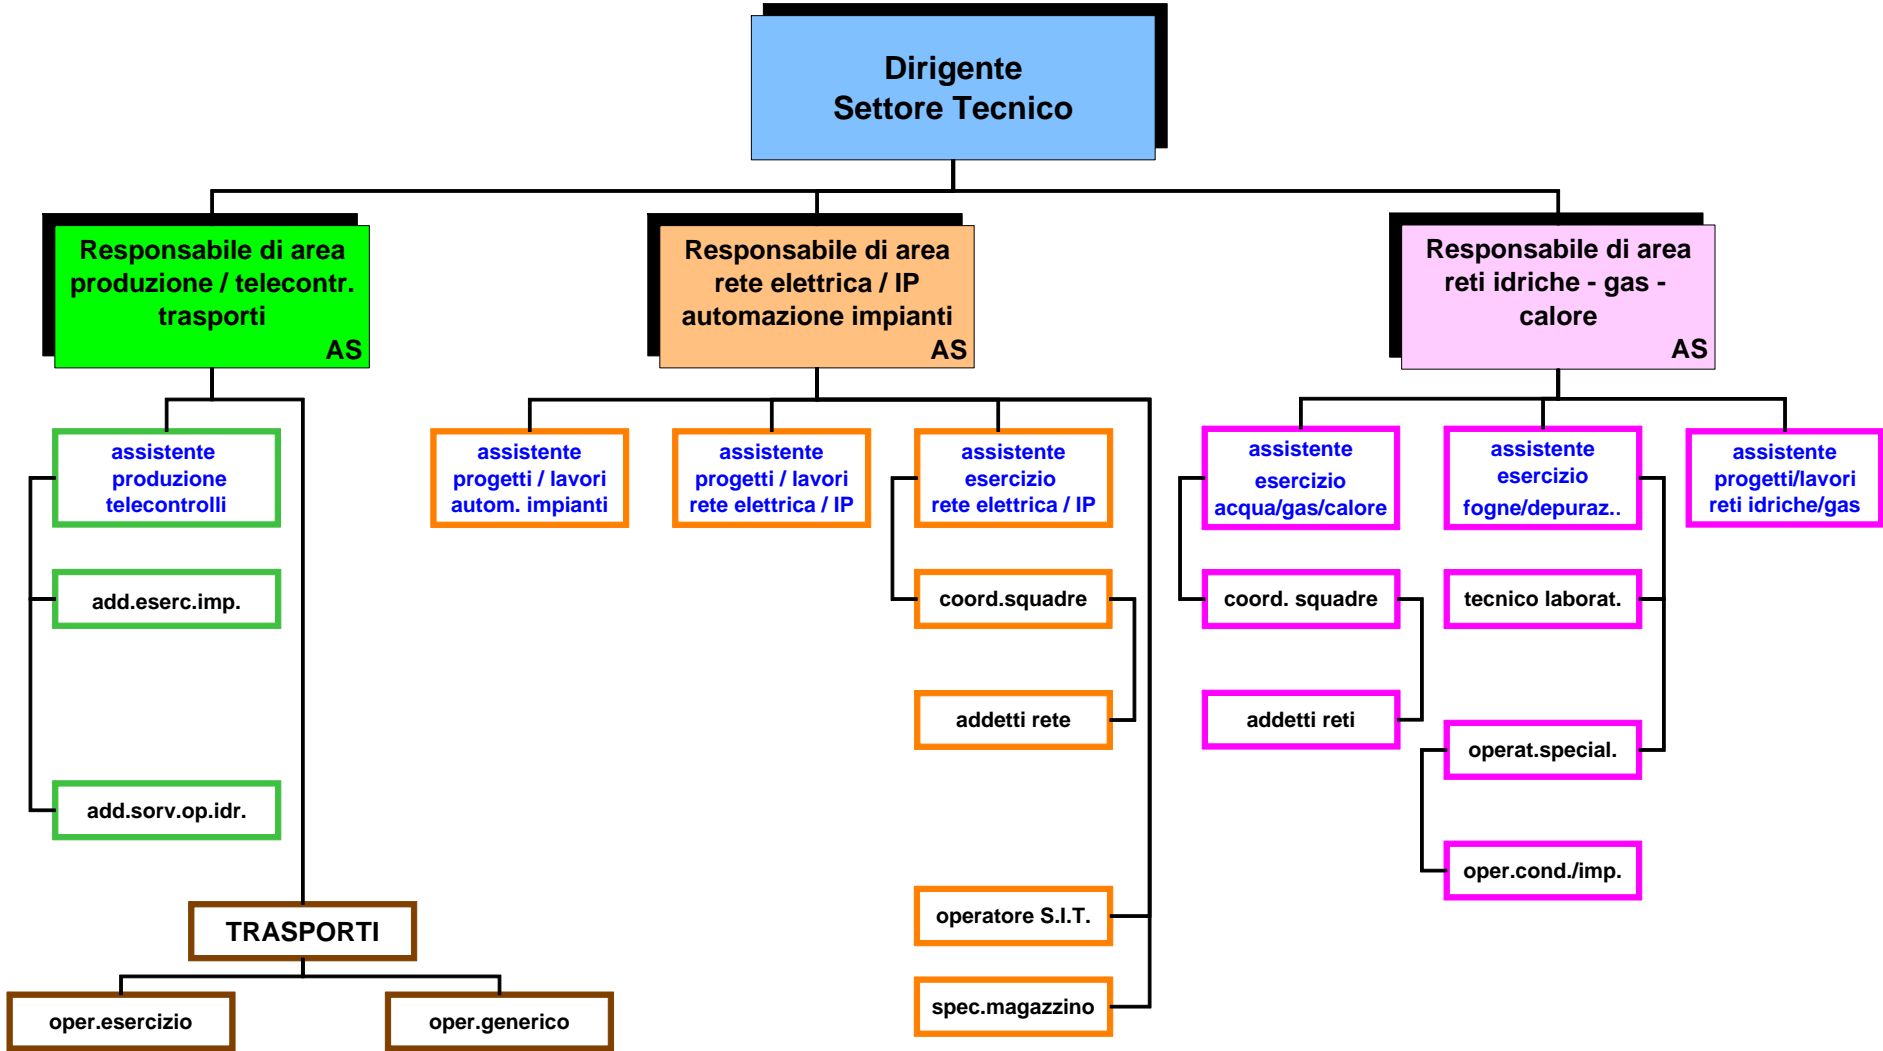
Dirigente
Settore Tecnico

Responsabile di area
produzione / telecontr.
trasporti
AS

Responsabile di area
rete elettrica / IP
automazione impianti
AS

Responsabile di area
reti idriche - gas -
calore
AS

assistente
produzione
telecontrolli

add.eserc.imp.

add.sorv.op.idr.

TRASPORTI

oper.esercizio

oper.generico

assistente
progetti / lavori
autom. impianti

assistente
progetti / lavori
rete elettrica / IP

assistente
esercizio
rete elettrica / IP

coord.squadre

addetti rete

operatore S.I.T.

spec.magazzino

assistente
esercizio
acqua/gas/calore

coord. squadre

addetti reti

assistente
esercizio
fogne/depuraz..

tecnico laborat.

operat.special.

oper.cond./imp.

assistente
progetti/lavori
reti idriche/gas